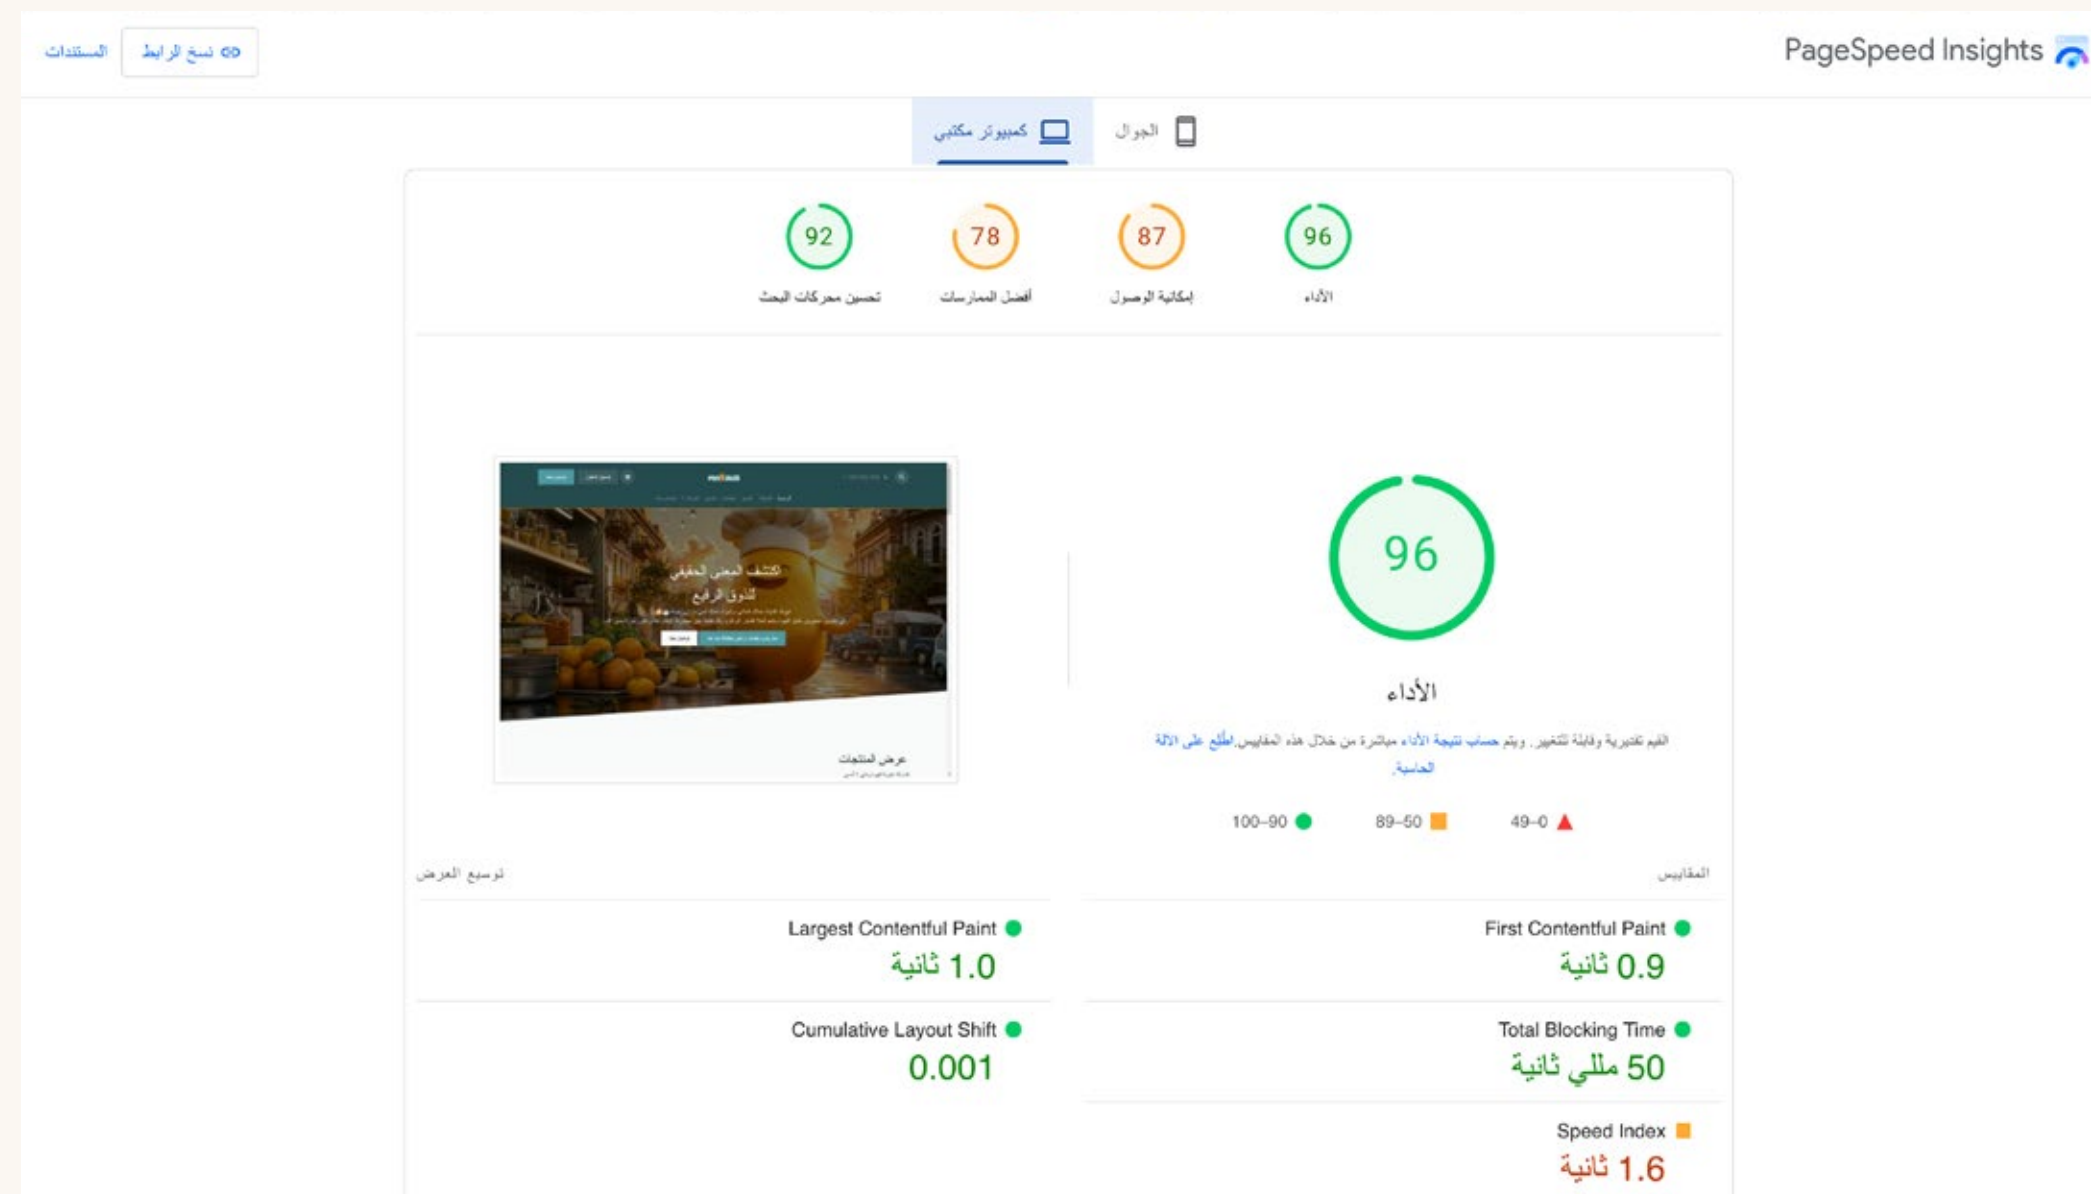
PageSpeed Insights

نسخ الرابط

المستندات

الجوال

كمبيوتر مكتبي

96
الأداء

87
إمكانية الوصول

78
أفضل الممارسات

92
تحسين محركات البحث

96

الأداء

القيم تقديرية وقابلة للتغيير . ويتم حساب نتيجة الأداء مباشرة من خلال هذه المقاييس.اطّلع على الآلة الحاسبة.

0–49

50–89

90–100

اكتشف المعنى الحقيقي للذوق الرفيع

عرض المنتجات

المقاييس

توسيع العرض

First Contentful Paint
0.9 ثانية

Largest Contentful Paint
1.0 ثانية

Total Blocking Time
50 مللي ثانية

Cumulative Layout Shift
0.001

Speed Index
1.6 ثانية